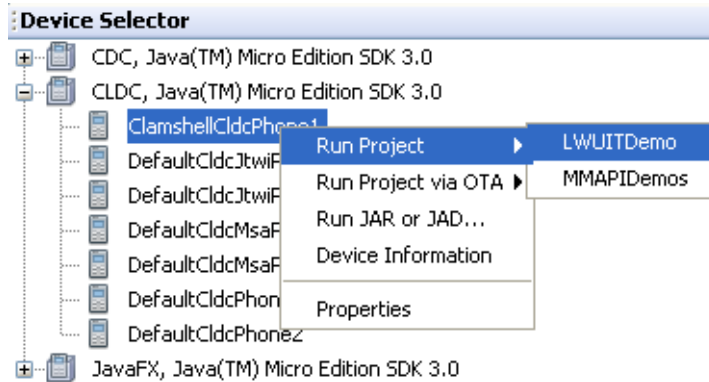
Device Selector
CDC, Java(TM) Micro Edition SDK 3.0
CLDC, Java(TM) Micro Edition SDK 3.0
ClamshellCldcPhone1
DefaultCldcJtwiP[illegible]
DefaultCldcJtwiP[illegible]
DefaultCldcMsaP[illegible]
DefaultCldcMsaP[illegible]
DefaultCldcPhon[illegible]
DefaultCldcPhone2
JavaFX, Java(TM) Micro Edition SDK 3.0

Run Project
Run Project via OTA
Run JAR or JAD...
Device Information
Properties

LWUITDemo
MMAPIDemos